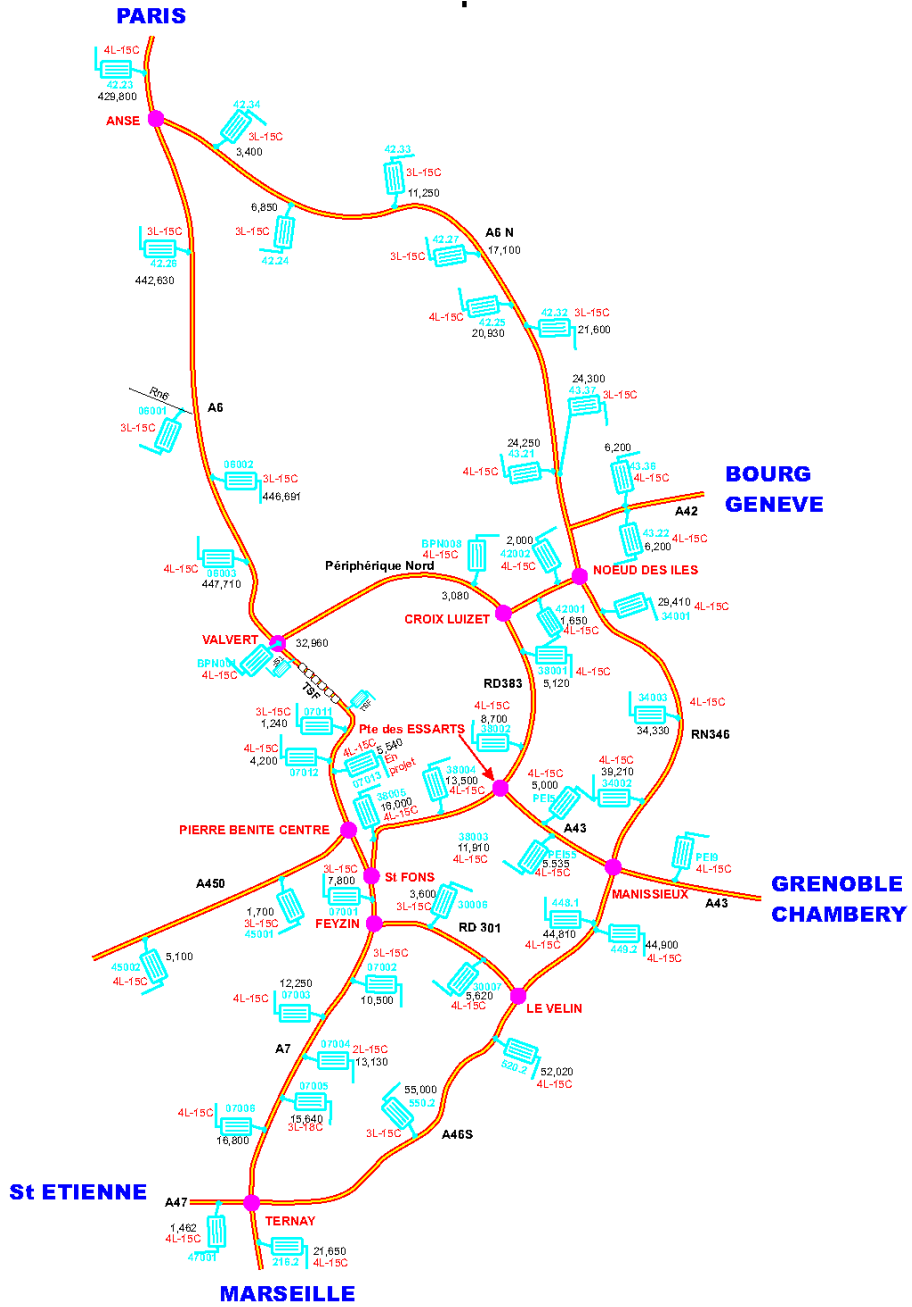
PARIS

4L-15C
42.23
429,800

ANSE

42.34
3L-15C
3,400

42.33
3L-15C
11,250

6,850
3L-15C
42.24

3L-15C
42.26
442,630

A6 N
17,100

42.27
3L-15C

4L-15C
42.25
20,930

42.32
3L-15C
21,600

24,300
43.37
3L-15C

Rn6
06001
3L-15C

A6

24,250
43.21
4L-15C

6,200
43.36
4L-15C

BOURG
GENEVE

06002
3L-15C
446,691

A42

43.22
4L-15C
6,200

4L-15C
38003
447,710

Périphérique Nord

BPN008
4L-15C

2,000
42002
4L-15C

NOEUD DES ILES

3,080

CROIX LUIZET

29,410
34001
4L-15C

42001
1,650
4L-15C

VALVERT
32,960

BPN001
4L-15C

TSF

38001
5,120
4L-15C

RD383

34003
34,330
4L-15C

RN346

3L-15C
1,240
07011

Pte des ESSARTS

4L-15C
8,700
38002

4L-15C
4,200
07012

4L-15C
5,540
07013
En projet

38004
13,500
4L-15C

38005
16,000
4L-15C

4L-15C
5,000
PEI5

4L-15C
39,210
34002

PIERRE BENITE CENTRE

A43

38003
11,910
4L-15C

PEI10
5,535
4L-15C

PEI0
4L-15C

3L-15C
7,800
07001

St FONS

A450

1,700
3L-15C
45001

FEYZIN

3,600
3L-15C
30006

MANISSIEUX

GRENOBLE
CHAMBERY

A43

RD 301

448.1
44,810
4L-15C

449.2
44,900
4L-15C

45002
4L-15C
5,100

3L-15C
07002
10,500

12,250
4L-15C
07003

30007
5,620
4L-15C

LE VELIN

A7

07004
2L-15C
13,130

520.2
52,020
4L-15C

4L-15C
07006
16,800

07005
15,640
3L-18C

55,000
550.2
3L-15C

A46S

St ETIENNE

A47

TERNAY

1,462
4L-15C
47001

216.2
21,650
4L-15C

MARSEILLE